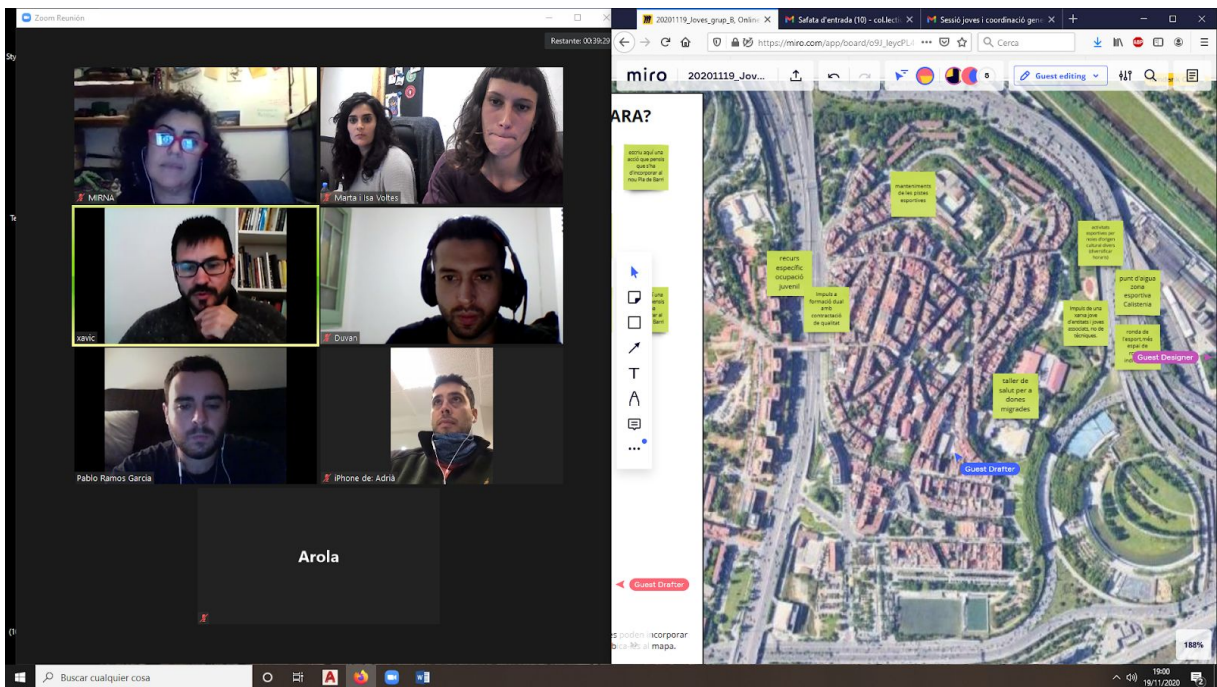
Zoom Reunión

Restante: 00:39:29

MIRNA

Marta i Isa Voltes

xavic

Duvan

Pablo Ramos Garcia

iPhone de: Adrià

Arola

20201119_Joves_grup_B, Online ×
Safata d'entrada (10) - col.lecti ×
Sessió joves i coordinació gene ×

https://miro.com/app/board/o9J_leycPL

Cerca

miro 20201119_Jov...

Guest editing

8

ARA?

escriu aquí una acció que pensis que s'ha d'incorporar al nou Pla de Barri

manteniment de les pistes esportives

recurs específic ocupació juvenil

impuls a formació dual amb contractació de qualitat

activitats esportives per noies d'origen cultural divers (diversificar horaris)

punt d'aigua zona esportiva Calistenia

impuls de una nova jove d'entitats i joves associats, no de tècniques.

ronda de l'esport més espai de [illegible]

Guest Designer

taller de salut per a dones migrades

Guest Drafter

Guest Drafter

es poden incorporar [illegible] al mapa.

188%

Buscar cualquier cosa

19:00
19/11/2020